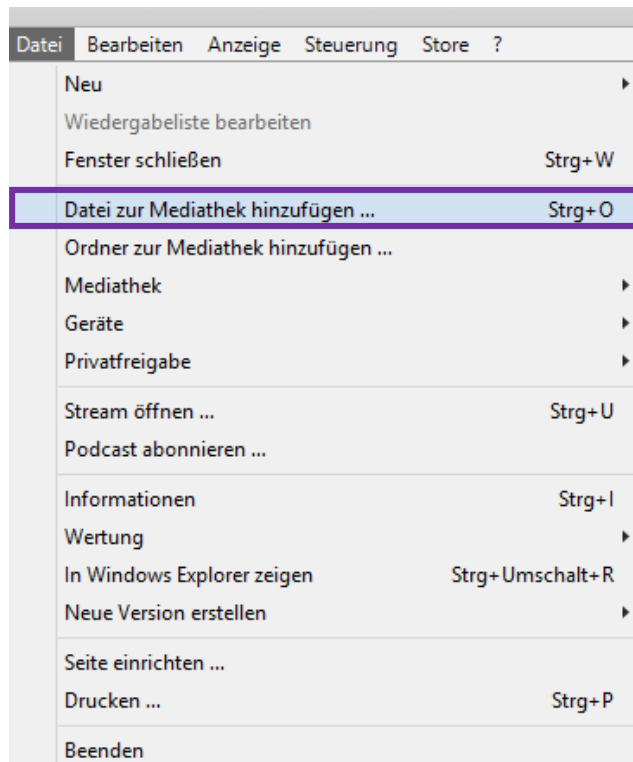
Datei Bearbeiten Anzeige Steuerung Store ?

Neu
Wiedergabeliste bearbeiten
Fenster schließen Strg+W

Datei zur Mediathek hinzufügen ... Strg+O
Ordner zur Mediathek hinzufügen ...
Mediathek
Geräte
Privatfreigabe

Stream öffnen ... Strg+U
Podcast abonnieren ...

Informationen Strg+I
Wertung
In Windows Explorer zeigen Strg+Umschalt+R
Neue Version erstellen

Seite einrichten ...
Drucken ... Strg+P

Beenden